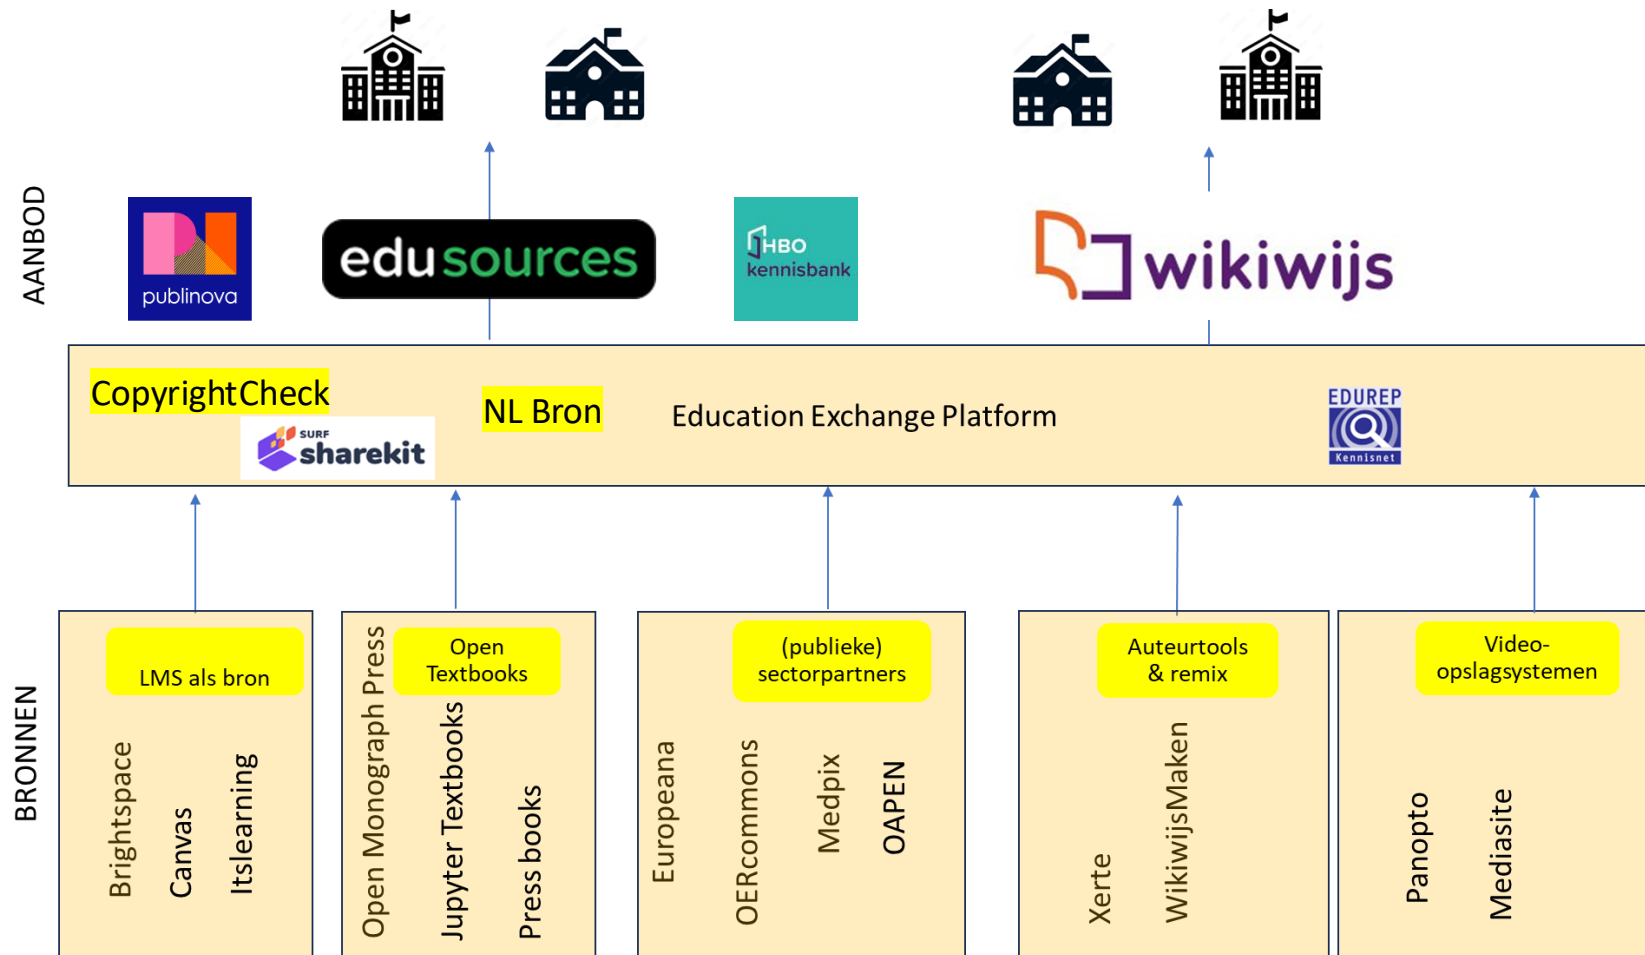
AANBOD

publinova

edusources

HBO kennisbank

wikiwijs

CopyrightCheck

SURF sharekit

NL Bron

Education Exchange Platform

EDUREP Kennisnet

BRONNEN

LMS als bron

Brightspace

Canvas

Itslearning

Open Textbooks

Open Monograph Press

Jupyter Textbooks

Press books

(publieke) sectorpartners

Europeana

OERcommons

Medpix

OAPEN

Auteurtools & remix

Xerte

WikiwijsMaken

Video-opslagsystemen

Panopto

Mediasite